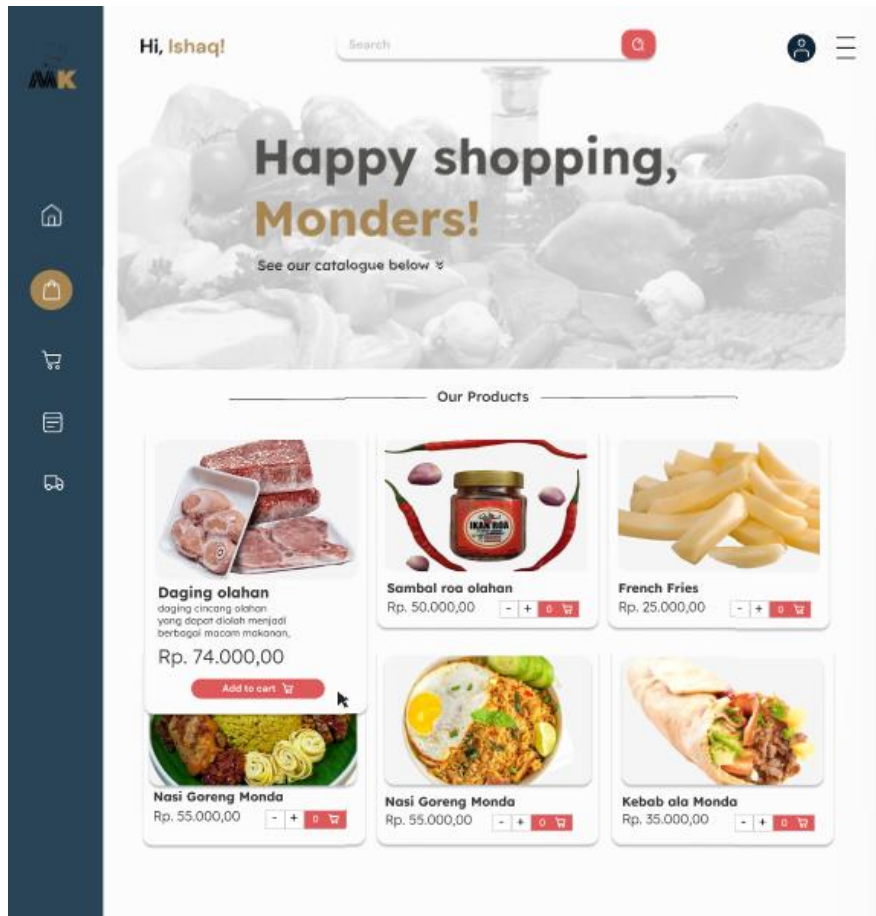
MK

Hi, Ishaq!

Search

Happy shopping, Monders!

See our catalogue below

Our Products

Daging olahan
daging cincang olahan yang dapat diolah menjadi berbagai macam makanan.
Rp. 74.000,00
Add to cart

Sambal roa olahan
Rp. 50.000,00
- + 0

French Fries
Rp. 25.000,00
- + 0

Nasi Goreng Monda
Rp. 55.000,00
- + 0

Nasi Goreng Monda
Rp. 55.000,00
- + 0

Kebab ala Monda
Rp. 35.000,00
- + 0